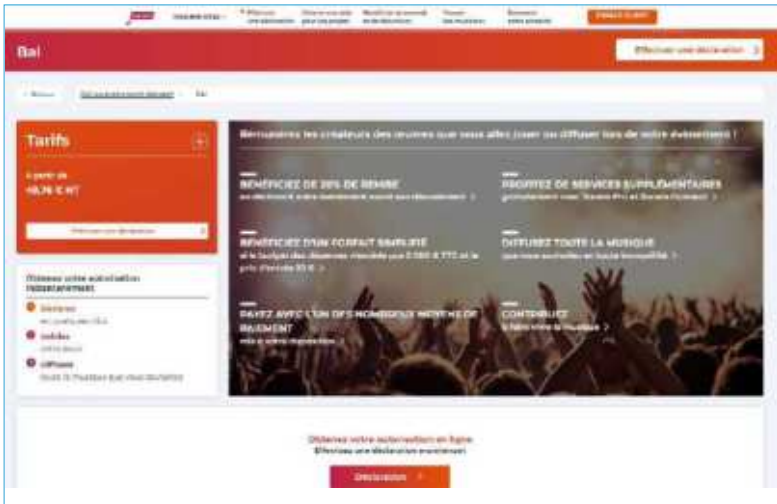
Bal

Effectuer une déclaration >

Tarifs

À partir de
48,76 € HT

Obtenez votre autorisation rapidement

Déclarez
Validez
Diffusez

Rémunérez les créateurs des œuvres que vous allez jouer ou diffuser lors de votre évènement !

BÉNÉFICIEZ DE 20% DE REMISE

PROFITEZ DE SERVICES SUPPLÉMENTAIRES

BÉNÉFICIEZ D'UN FORFAIT SIMPLIFIÉ

DIFFUSEZ TOUTE LA MUSIQUE

PAYEZ AVEC L'UN DES NOMBREUX MOYENS DE PAIEMENT

CONTRIBUEZ

Obtenez votre autorisation en ligne
Effectuez une déclaration maintenant

Déclaration >